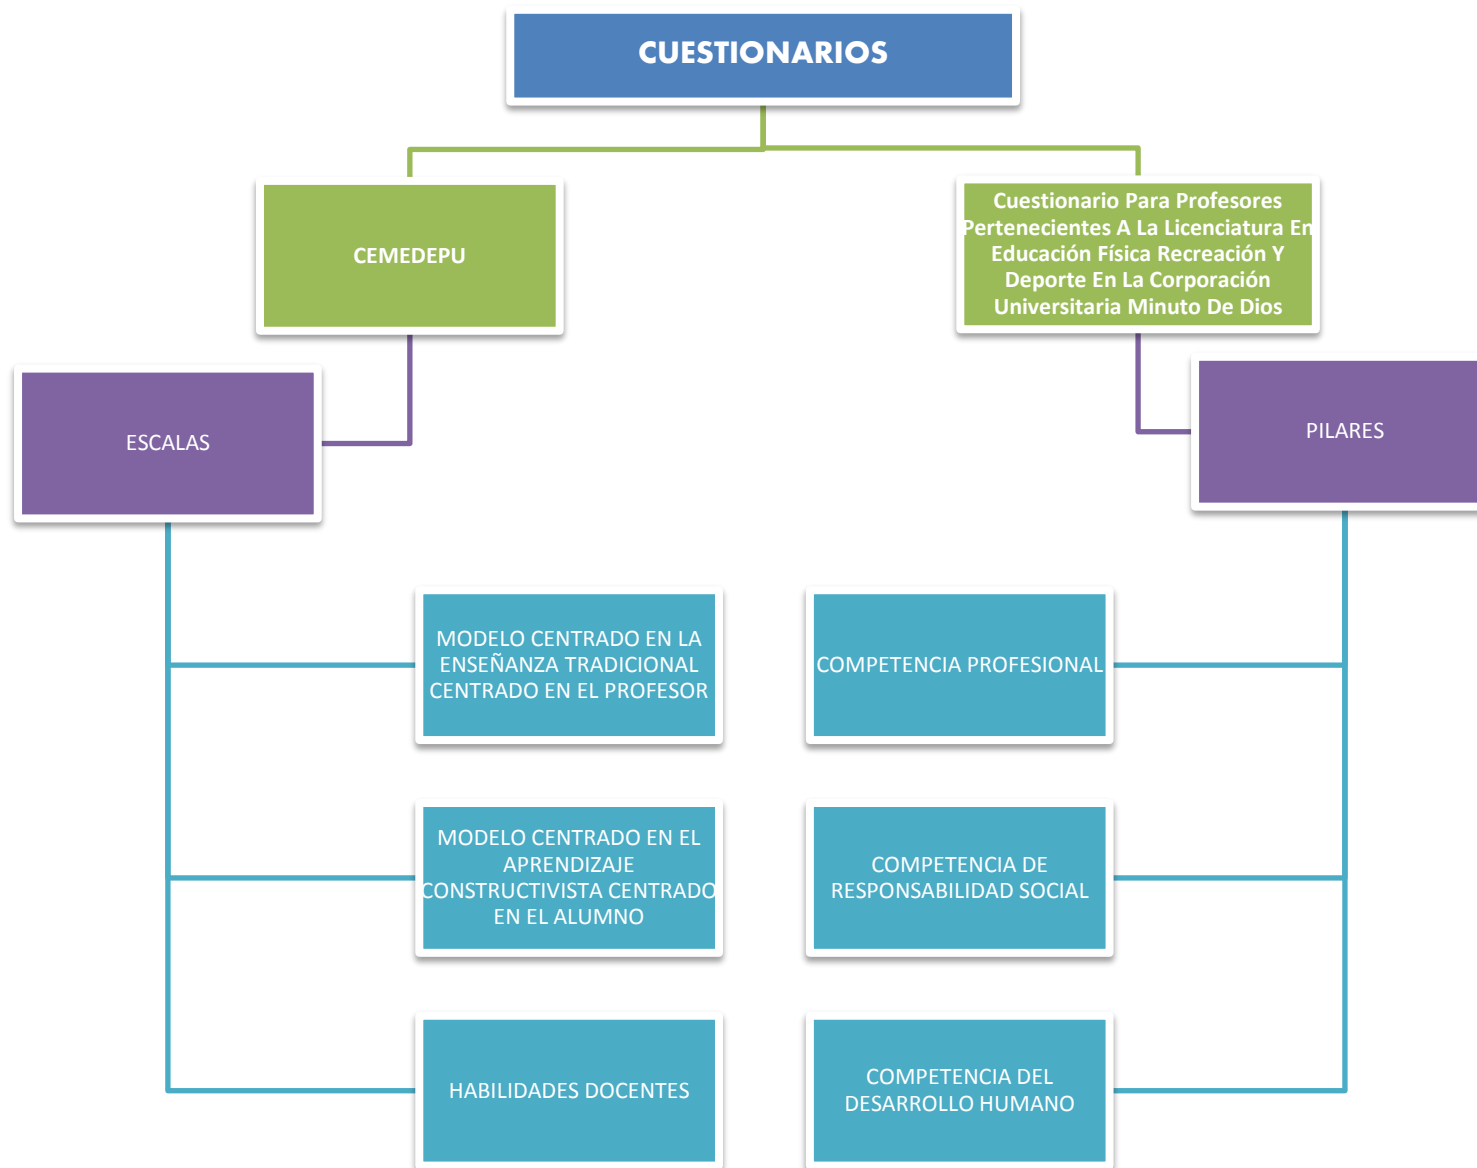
CUESTIONARIOS

CEMEDEPU

Cuestionario Para Profesores Pertenecientes A La Licenciatura En Educación Física Recreación Y Deporte En La Corporación Universitaria Minuto De Dios

ESCALAS

PILARES

MODELO CENTRADO EN LA ENSEÑANZA TRADICIONAL CENTRADO EN EL PROFESOR

MODELO CENTRADO EN EL APRENDIZAJE CONSTRUCTIVISTA CENTRADO EN EL ALUMNO

HABILIDADES DOCENTES

COMPETENCIA PROFESIONAL

COMPETENCIA DE RESPONSABILIDAD SOCIAL

COMPETENCIA DEL DESARROLLO HUMANO